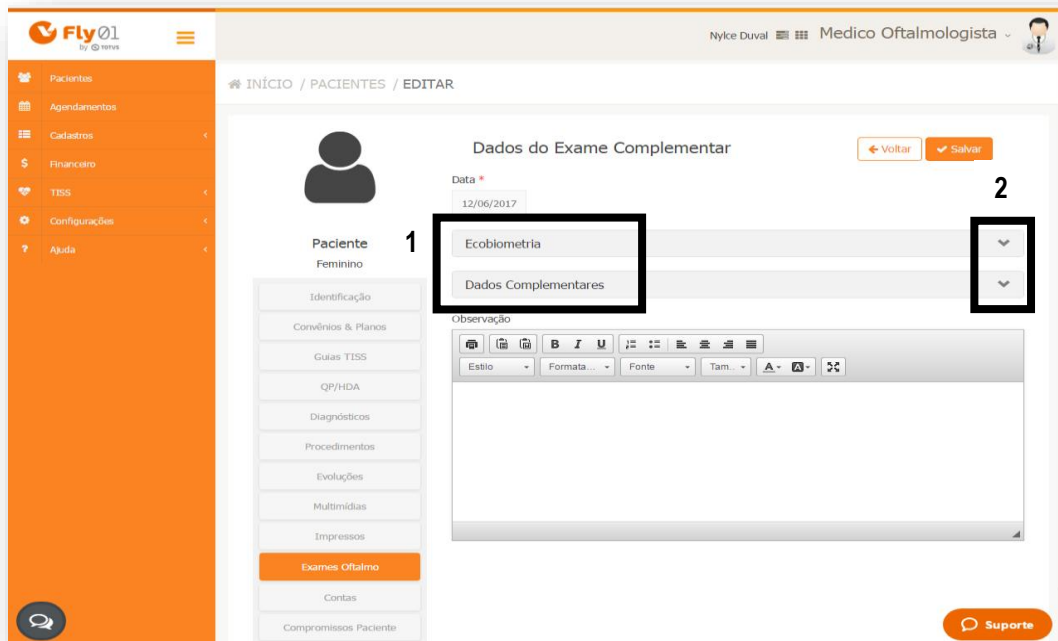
Fly01 by TOTVS

Nylce Duval Medico Oftalmologista

Pacientes
Agendamentos
Cadastros
Financeiro
TISS
Configurações
Ajuda

INÍCIO / PACIENTES / EDITAR

Paciente
Feminino

Identificação
Convênios & Planos
Guias TISS
QP/HDA
Diagnósticos
Procedimentos
Evoluções
Multimídias
Impressos
Exames Oftalmo
Contas
Compromissos Paciente

Dados do Exame Complementar

Voltar Salvar

Data *
12/06/2017

1

2

Ecobiometria

Dados Complementares

Observação

B I U

Estilo Formata... Fonte Tam... A- A-

Suporte